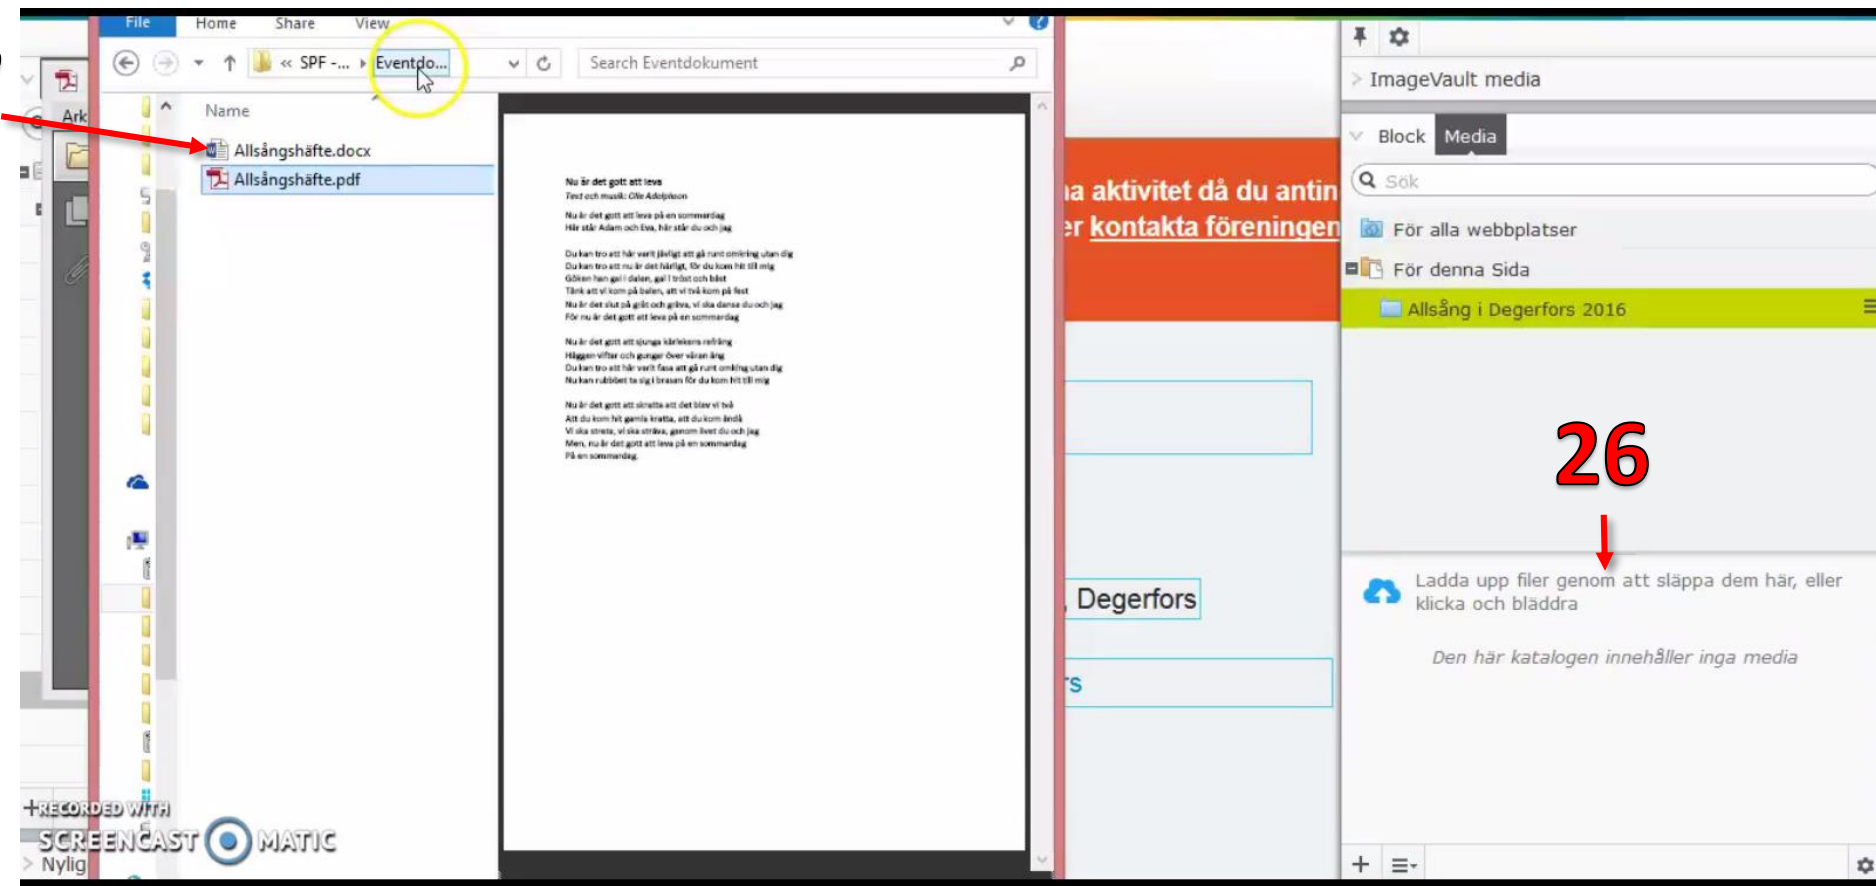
File Home Share View

« SPF -... › Eventdo...

Search Eventdokument

Ark

Name

Allsångshäfte.docx

Allsångshäfte.pdf

Nu är det gott att leva
Text och musik: Olle Adolphson

Nu är det gott att leva på en sommardag
Här står Adam och Eva, här står du och jag

Du kan tro att här varit jävligt att gå runt omkring utan dig
Du kan tro att nu är det härligt, för du kom hit till mig
Göken han gal i dalen, gal i tröst och bäst
Tänk att vi kom på balen, att vi två kom på fest
Nu är det slut på gråt och gnäva, vi ska dansa du och jag
För nu är det gott att leva på en sommardag

Nu är det gott att sjunga kärlekens refräng
Häggen vifter och gungar över våran äng
Du kan tro att här varit fasa att gå runt omkring utan dig
Nu kan rubbet ta sig i brasan för du kom hit till mig

Nu är det gott att skratta att det blev vi två
Att du kom hit gamla kratta, att du kom ändå
Vi ska streta, vi ska sträva, genom livet du och jag
Men, nu är det gott att leva på en sommardag
På en sommardag

ia aktivitet då du antin
er kontakta föreningen

Degerfors

rs

ImageVault media

Block Media

Sök

För alla webbplatser

För denna Sida

Allsång i Degerfors 2016

26

Ladda upp filer genom att släppa dem här, eller klicka och bläddra

Den här katalogen innehåller inga media

RECORDED WITH SCREENCAST MATIC

Nylig